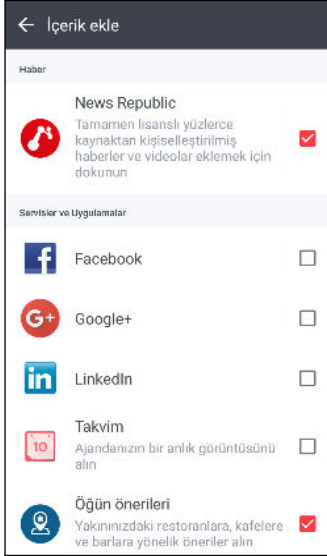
İçerik ekle

Haber

News Republic
Tamamen lisanslı yüzlerce kaynaktan kişiselleştirilmiş haberler ve videolar eklemek için dokunun

Servisler ve Uygulamalar

Facebook

G+ Google+

in LinkedIn

Takvim
10
Ajandanızın bir anlık görüntüsünü alın

Öğün önerileri
Yakınınızdaki restoranlara, kafelere ve barlara yönelik öneriler alın